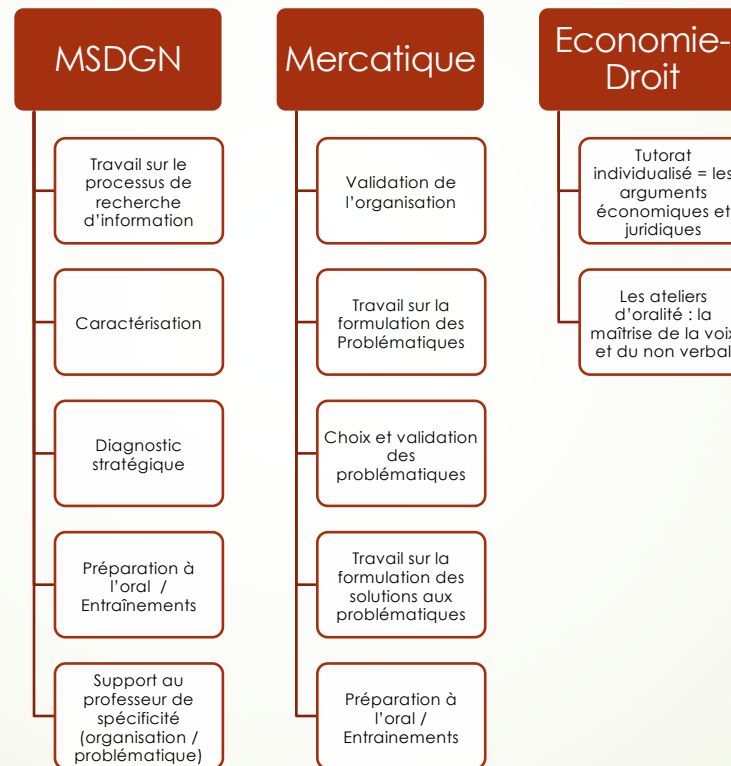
MSDGN

Travail sur le processus de recherche d'information

Caractérisation

Diagnostic stratégique

Préparation à l'oral / Entraînements

Support au professeur de spécificité (organisation / problématique)

Mercatique

Validation de l'organisation

Travail sur la formulation des Problématiques

Choix et validation des problématiques

Travail sur la formulation des solutions aux problématiques

Préparation à l'oral / Entrainements

Economie-Droit

Tutorat individualisé = les arguments économiques et juridiques

Les ateliers d'oralité : la maîtrise de la voix et du non verbal